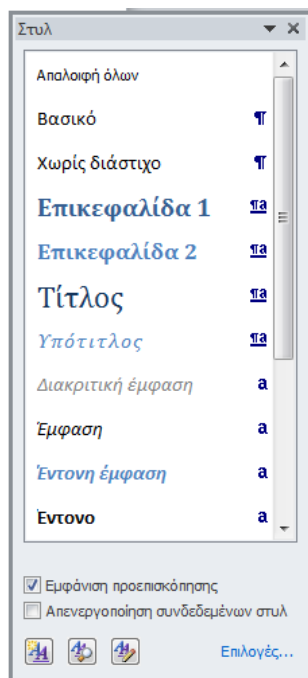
Στυλ ▾ ✕

Απαλοιφή όλων

Βασικό ¶

Χωρίς διάστιχο ¶

Επικεφαλίδα 1 ¶a

Επικεφαλίδα 2 ¶a

Τίτλος ¶a

Υπότιτλος ¶a

Διακριτική έμφαση a

Έμφαση a

Έντονη έμφαση a

Έντονο a

Εμφάνιση προεπισκόπησης

Απενεργοποίηση συνδεδεμένων στυλ

Επιλογές...